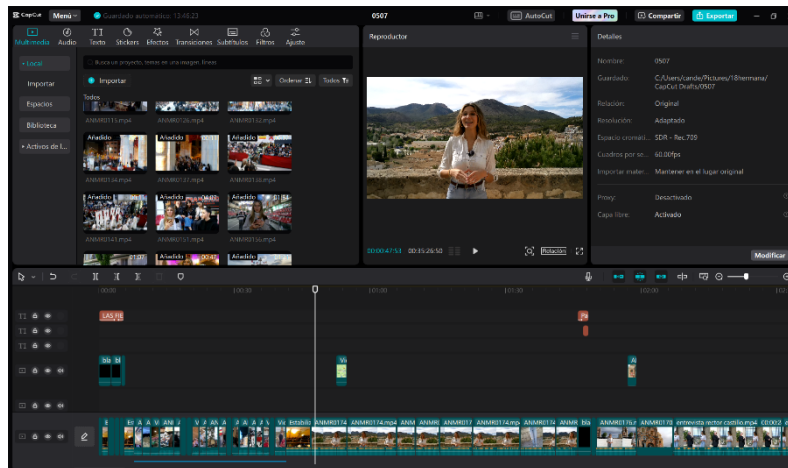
CapCut Menú Guardado automático: 13:48:23 0507 AutoCut Unirse a Pro Compartir Exportar

Multimedia Audio Texto Stickers Efectos Transiciones Subtítulos Filtros Ajuste

• Local
Importar
Espacios
Biblioteca
• Activos de l...

Busca en proyecto, textos en una imagen, líneas

Importar Ordenar Todos

Todos

ANMR0115.mp4 ANMR0126.mp4 ANMR0132.mp4

Añadido Añadido Añadido
ANMR0134.mp4 ANMR0137.mp4 ANMR0138.mp4

Añadido Añadido Añadido
ANMR0141.mp4 ANMR0151.mp4 ANMR0158.mp4

Añadido Añadido Añadido

Reproductor

00:00:47:54 00:35:26:50 Relación

Detalles

Nombre: 0507
Guardado: C:/Users/cande/Pictures/18hermana/CapCut Drafts/0507
Relación: Original
Resolución: Adaptado
Espacio cromáti... SDR - Rec.709
Cuadros por se... 60.00fps
Importar mater... Mantener en el lugar original
Proxy: Desactivado
Capa libre: Activado

Modificar

00:00 | 00:30 | 01:00 | 01:30 | 02:00

LAS FIE

bla bl

Vi

Es A A M ANI V A A Vi Estabiliz ANMR0174 ANMR0174.mp4 ANM ANMR017 ANMR0174.mp4 ANMR bla ANMR017fur ANMR0178 entrevista rector castillo.mp4 C0002.l